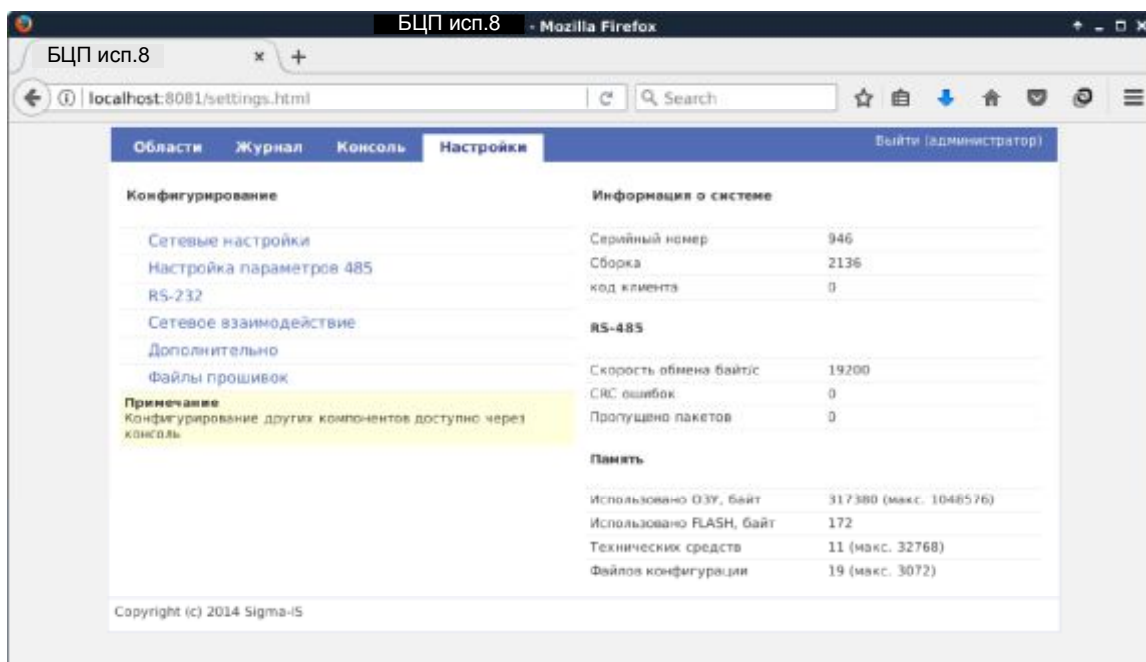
БЦП исп.8 - Mozilla Firefox

БЦП исп.8 × +

localhost:8081/settings.html

Search

Области Журнал Консоль Настройки

Выйти (администратор)

Конфигурирование

Сетевые настройки
Настройка параметров 485
RS-232
Сетевое взаимодействие
Дополнительно
Файлы прошивок

Примечание
Конфигурирование других компонентов доступно через консоль

Информация о системе

| | |
|---|---|
| Серийный номер | 946 |
| Сборка | 2136 |
| код клиента | 0 |

RS-485

| | |
|---|---|
| Скорость обмена байт/с | 19200 |
| CRC ошибок | 0 |
| Пропущено пакетов | 0 |

Память

| | |
|---|---|
| Использовано ОЗУ, байт | 317380 (макс. 1048576) |
| Использовано FLASH, байт | 172 |
| Технических средств | 11 (макс. 32768) |
| Файлов конфигурации | 19 (макс. 3072) |

Copyright (c) 2014 Sigma-IS